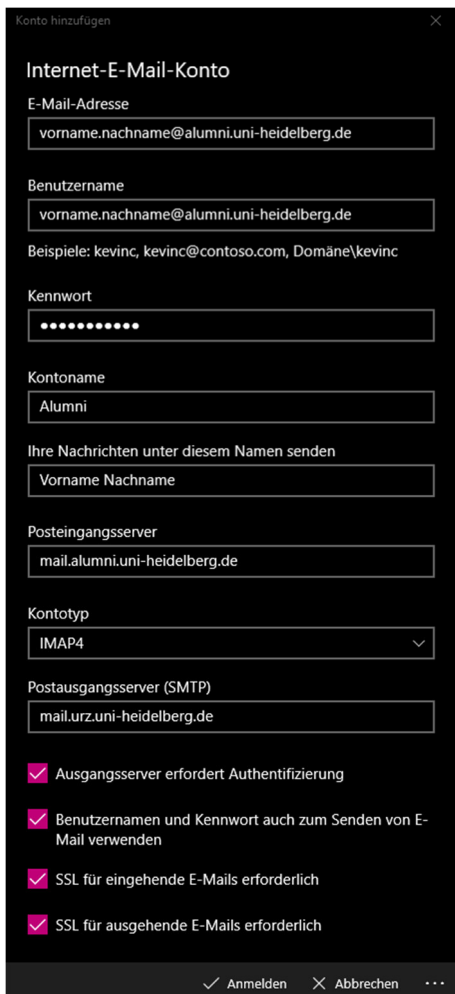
Konto hinzufügen

Internet-E-Mail-Konto

E-Mail-Adresse

vorname.nachname@alumni.uni-heidelberg.de

Benutzername

vorname.nachname@alumni.uni-heidelberg.de

Beispiele: kevinc, kevinc@contoso.com, Domäne\kevinc

Kennwort

•••••••••••

Kontoname

Alumni

Ihre Nachrichten unter diesem Namen senden

Vorname Nachname

Posteingangsserver

mail.alumni.uni-heidelberg.de

Kontotyp

IMAP4

Postausgangsserver (SMTP)

mail.urz.uni-heidelberg.de

Ausgangsserver erfordert Authentifizierung

Benutzernamen und Kennwort auch zum Senden von E-Mail verwenden

SSL für eingehende E-Mails erforderlich

SSL für ausgehende E-Mails erforderlich

Anmelden Abbrechen ...